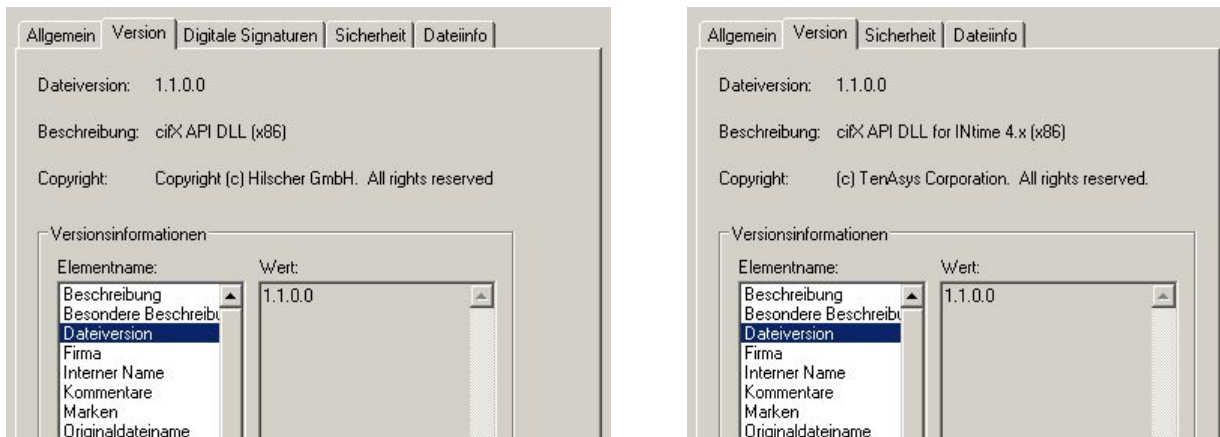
Allgemein | Version | Digitale Signaturen | Sicherheit | Dateiinfo

Dateiversion: 1.1.0.0

Beschreibung: cifX API DLL (x86)

Copyright: Copyright (c) Hilscher GmbH. All rights reserved

Versionsinformationen

Elementname:
Beschreibung
Besondere Beschreibu
Dateiversion
Firma
Interner Name
Kommentare
Marken
Originaldateiname

Wert:
1.1.0.0

Allgemein | Version | Sicherheit | Dateiinfo

Dateiversion: 1.1.0.0

Beschreibung: cifX API DLL for INtime 4.x (x86)

Copyright: (c) TenAsys Corporation. All rights reserved.

Versionsinformationen

Elementname:
Beschreibung
Besondere Beschreibu
Dateiversion
Firma
Interner Name
Kommentare
Marken
Originaldateiname

Wert:
1.1.0.0